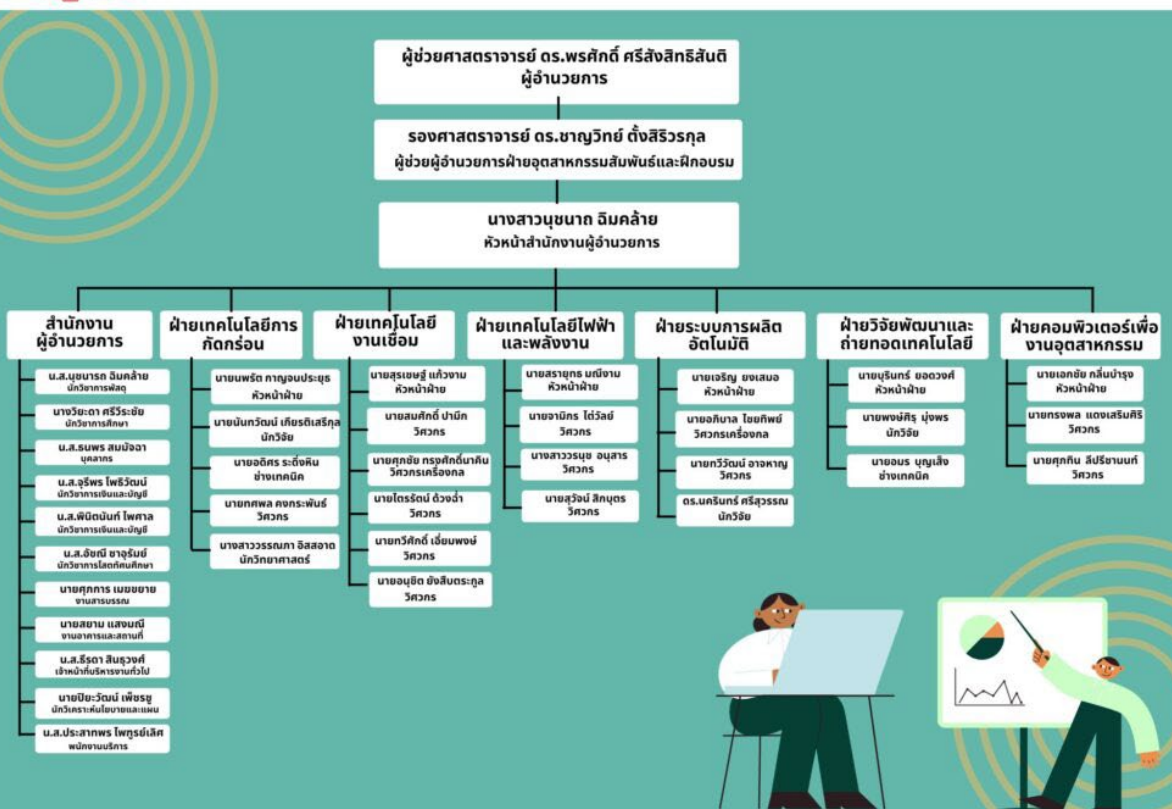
ผู้ช่วยศาสตราจารย์ ดร.พรศักดิ์ ศรีสังสิทธิสันติ
ผู้อำนวยการ

รองศาสตราจารย์ ดร.ชาญวิทย์ ตั้งสิริวรกุล
ผู้ช่วยผู้อำนวยการฝ่ายอุตสาหกรรมสัมพันธ์และฝึกอบรม

นางสาวนุชนาถ ฉิมคล้าย
หัวหน้าสำนักงานผู้อำนวยการ

สำนักงานผู้อำนวยการ

น.ส.นุชนารถ ฉิมคล้าย
นักวิชาการพัสดุ

นางวิยะดา ศิริระชัย
นักวิชาการศึกษา

น.ส.ธนพร สมบัติอา
บุคลากร

น.ส.จุรีพร โพธิวัฒน์
นักวิชาการเงินและบัญชี

น.ส.พินิตนันท์ ไพศาล
นักวิชาการเงินและบัญชี

น.ส.อัชณี ชาอุรัมย์
นักวิชาการโสตทัศนศึกษา

นายศุภการ เมฆขยาย
งานสารบรรณ

นายสยาม แสงมณี
งานอาคารและสถานที่

น.ส.ธีรดา สินธุวงศ์
เจ้าหน้าที่บริหารงานทั่วไป

นายปิยะวัฒน์ เพ็ชรฐ
นักวิเคราะห์นโยบายและแผน

น.ส.ประภาพร ไพฑูรย์เลิศ
พนักงานบริการ

ฝ่ายเทคโนโลยีการกัดกร่อน

นายนพรัต กาญจนประยุร
หัวหน้าฝ่าย

นายนันทวัฒน์ เกียรติเสริฐกุล
นักวิจัย

นายอดิศร ระดิ่งหิน
ช่างเทคนิค

นายกศพล คงกระพันธ์
วิศวกร

นางสาววรรณภา อิสสอาด
นักวิทยาศาสตร์

ฝ่ายเทคโนโลยีงานเชื่อม

นายสุรเชษฐ์ แก้วงาม
หัวหน้าฝ่าย

นายสมศักดิ์ ปามึก
วิศวกร

นายศุภชัย กรงศักดิ์นาคิน
วิศวกรเครื่องกล

นายไตรรัตน์ ถ้วงฉ่ำ
วิศวกร

นายทวีศักดิ์ เอี่ยมพงษ์
วิศวกร

นายอนุชิต ยังสืบตระกูล
วิศวกร

ฝ่ายเทคโนโลยีไฟฟ้าและพลังงาน

นายสรายุทธ มณีงาม
หัวหน้าฝ่าย

นายจามิกร โต๋วัลย์
วิศวกร

นางสาววรนุช อนุสาร
วิศวกร

นายสุวัจน์ สิกบุตร
วิศวกร

ฝ่ายระบบการผลิตอัตโนมัติ

นายเจริญ ยงเสมอ
หัวหน้าฝ่าย

นายอภิบาล ไชยทิพย์
วิศวกรเครื่องกล

นายกวีวัฒน์ อาจหาญ
วิศวกร

ดร.นครินทร์ ศรีสุวรรณ
นักวิจัย

ฝ่ายวิจัยพัฒนาและถ่ายทอดเทคโนโลยี

นายบุรินทร์ ยอดวงศ์
หัวหน้าฝ่าย

นายพงษ์ศิริ มุ่งพร
นักวิจัย

นายอมร บุญเส็ง
ช่างเทคนิค

ฝ่ายคอมพิวเตอร์เพื่องานอุตสาหกรรม

นายเอกชัย กลิ่นบำรุง
หัวหน้าฝ่าย

นายกรงพล แดงเสริมศิริ
วิศวกร

นายศุภกิน ลีปรีชานนท์
วิศวกร